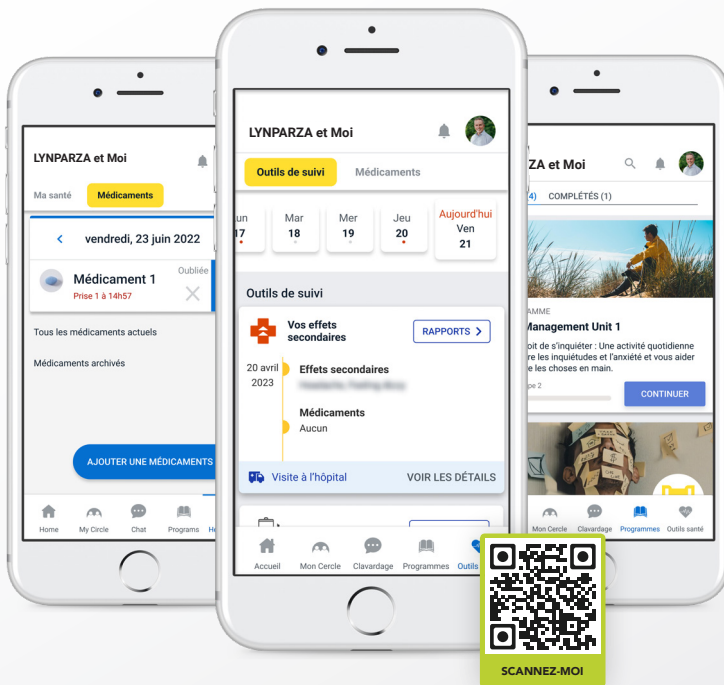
LYNPARZA et Moi

Ma santé

Médicaments

vendredi, 23 juin 2022

Médicament 1

Prise 1 à 14h57

Oubliée

Tous les médicaments actuels

Médicaments archivés

AJOUTER UNE MÉDICAMENTS

Home

My Circle

Chat

Programs

He

LYNPARZA et Moi

Outils de suivi

Médicaments

un 17

Mar 18

Mer 19

Jeu 20

Aujourd'hui Ven 21

Outils de suivi

Vos effets secondaires

RAPPORTS

20 avril 2023

Effets secondaires

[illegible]

Médicaments

Aucun

Visite à l'hôpital

VOIR LES DÉTAILS

Accueil

Mon Cercle

Clavardage

Programmes

Outils

ZA et Moi

4)

COMPLÉTÉS (1)

AMME

Management Unit 1

oit de s'inquiéter : Une activité quotidienne re les inquiétudes et l'anxiété et vous aider les choses en main.

pe 2

CONTINUER

Mon Cercle

Clavardage

Programmes

Outils santé

SCANNEZ-MOI